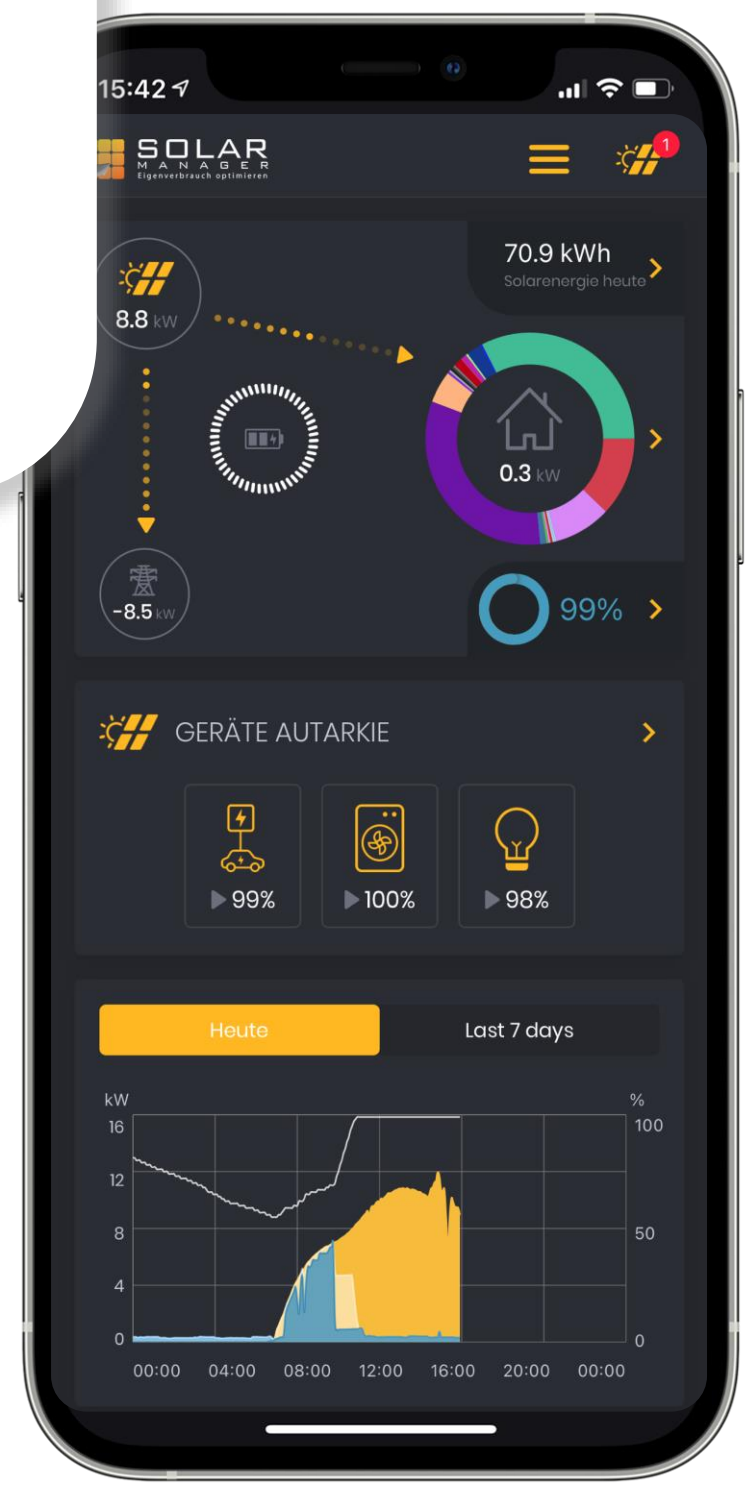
15:42

SOLAR MANAGER
Eigenverbrauch optimieren

1

8.8 kW

70.9 kWh
Solarenergie heute

0.3 kW

-8.5 kW

99%

GERÄTE AUTARKIE

99%

100%

98%

Heute

Last 7 days

kW
16
12
8
4
0

%
100
50
0

00:00 04:00 08:00 12:00 16:00 20:00 00:00